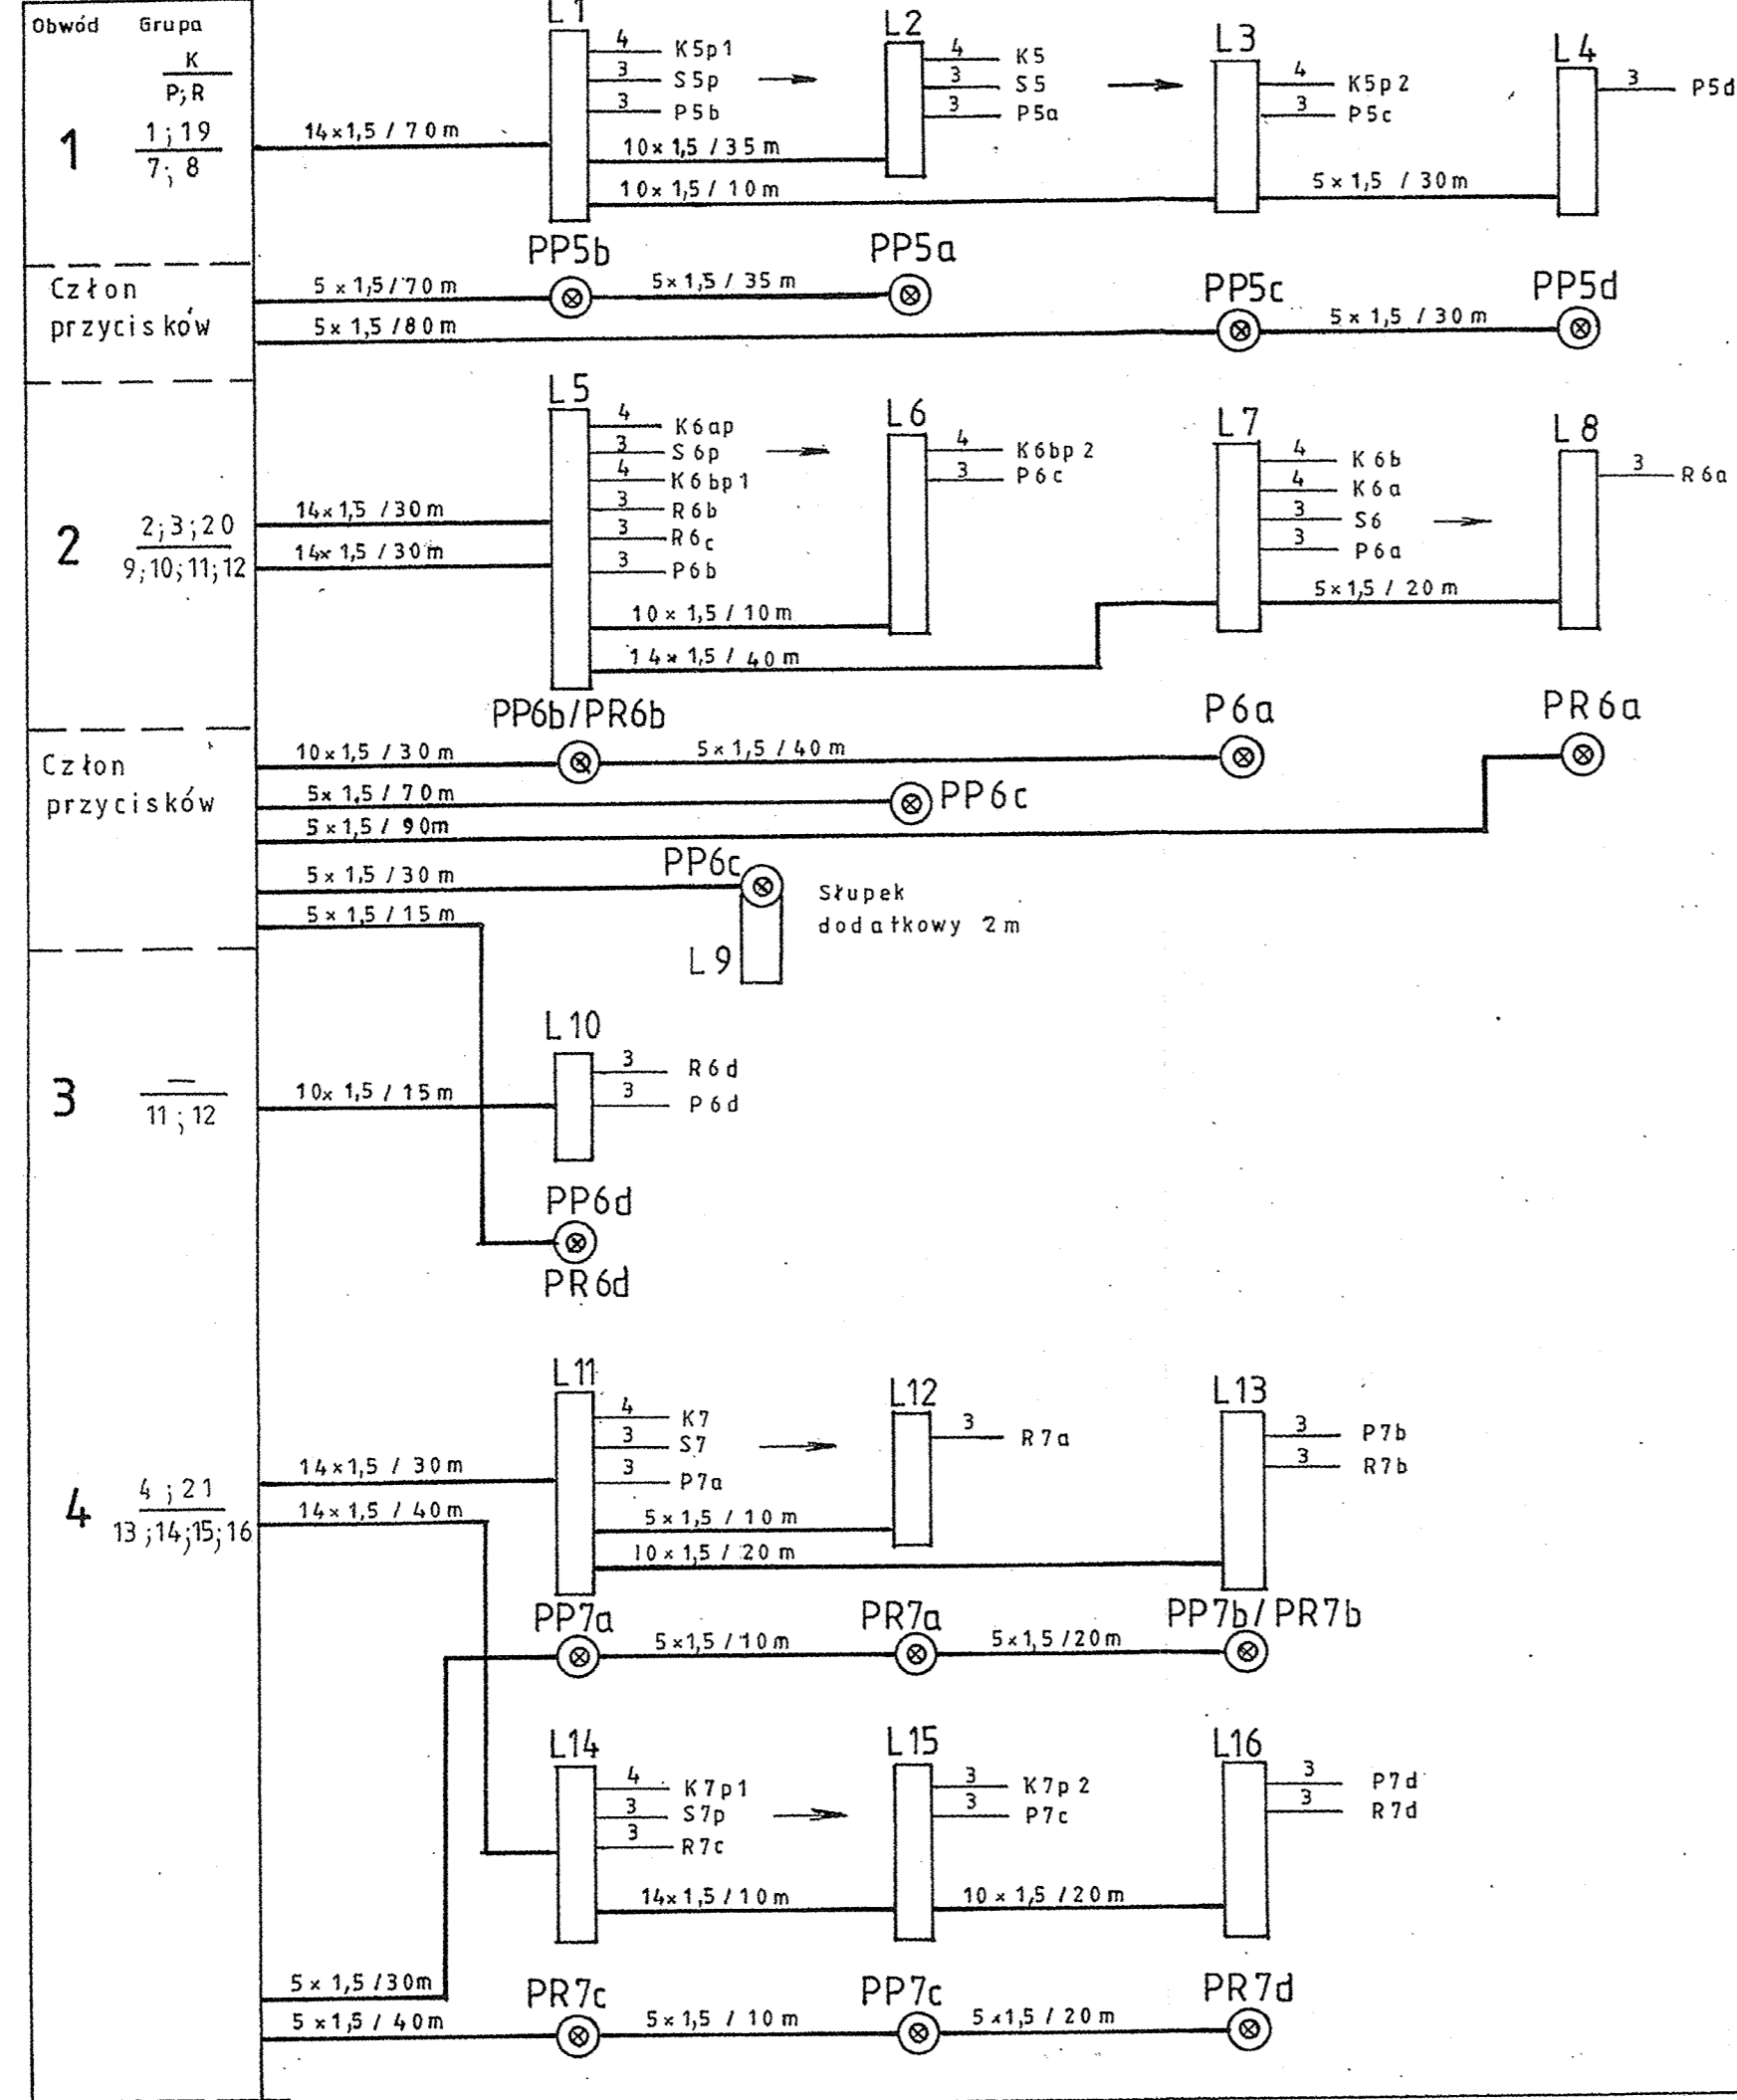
Obwód Grupa

$\frac{K}{P;R}$

1 $\frac{1;19}{7;8}$

14×1,5 / 70 m

L1
4 K5p1
3 S5p
3 P5b
10×1,5 / 35 m
10×1,5 / 10 m

L2
4 K5
3 S5
3 P5a

L3
4 K5p2
3 P5c
5×1,5 / 30 m

L4
3 P5d

Człon przycisków

PP5b PP5a
5×1,5/70 m
5×1,5 / 35 m
5×1,5 /80 m
PP5c PP5d
5×1,5 / 30 m

2 $\frac{2;3;20}{9;10;11;12}$

14×1,5 /30 m
14×1,5 /30 m

L5
4 K6ap
3 S6p
4 K6bp1
3 R6b
3 R6c
3 P6b
10×1,5 / 10 m
14×1,5 / 40 m

L6
4 K6bp2
3 P6c

L7
4 K6b
4 K6a
3 S6
3 P6a
5×1,5 / 20 m

L8
3 R6a

Człon przycisków

PP6b/PR6b
10×1,5 / 30 m
5×1,5 / 40 m
P6a
PR6a
5×1,5 / 70 m
PP6c
5×1,5 / 90 m
5×1,5 / 30 m
PP6c
5×1,5 / 15 m
Słupek dodatkowy 2 m
L9

3 $\frac{—}{11;12}$

10×1,5 / 15 m

L10
3 R6d
3 P6d

PP6d
PR6d

4 $\frac{4;21}{13;14;15;16}$

14×1,5 / 30 m
14×1,5 / 40 m

L11
4 K7
3 S7
3 P7a
5×1,5 / 10 m
10×1,5 / 20 m

L12
3 R7a

L13
3 P7b
3 R7b

PP7a 5×1,5 /10 m PR7a 5×1,5 /20 m PP7b/PR7b

L14
4 K7p1
3 S7p
3 R7c
14×1,5 / 10 m

L15
3 K7p2
3 P7c
10×1,5 /20 m

L16
3 P7d
3 R7d

5×1,5 /30 m
5×1,5 / 40 m
PR7c 5×1,5 / 10 m PP7c 5×1,5 / 20 m PR7d